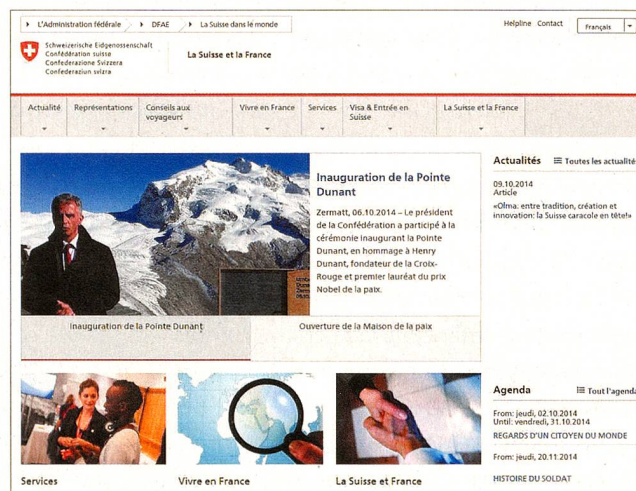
L'Administration fédérale | DFAE | La Suisse dans le monde

Helpline Contact Français

Schweizerische Eidgenossenschaft
Confédération suisse
Confederazione Svizzera
Confederaziun svizra

La Suisse et la France

Actualité | Représentations | Conseils aux voyageurs | Vivre en France | Services | Visa & Entrée en Suisse | La Suisse et la France

Inauguration de la Pointe Dunant

Zermatt, 06.10.2014 – Le président de la Confédération a participé à la cérémonie inaugurant la Pointe Dunant, en hommage à Henry Dunant, fondateur de la Croix-Rouge et premier lauréat du prix Nobel de la paix.

Inauguration de la Pointe Dunant | Ouverture de la Maison de la paix

Actualités

Toutes les actualité

09.10.2014
Article
«Olma: entre tradition, création et innovation: la Suisse caracole en tête!»

Agenda

Tout l'agend

From: jeudi, 02.10.2014
Until: vendredi, 31.10.2014
REGARDS D'UN CITOYEN DU MONDE

From: jeudi, 20.11.2014
HISTOIRE DU SOLDAT

Services

Vivre en France

La Suisse et France